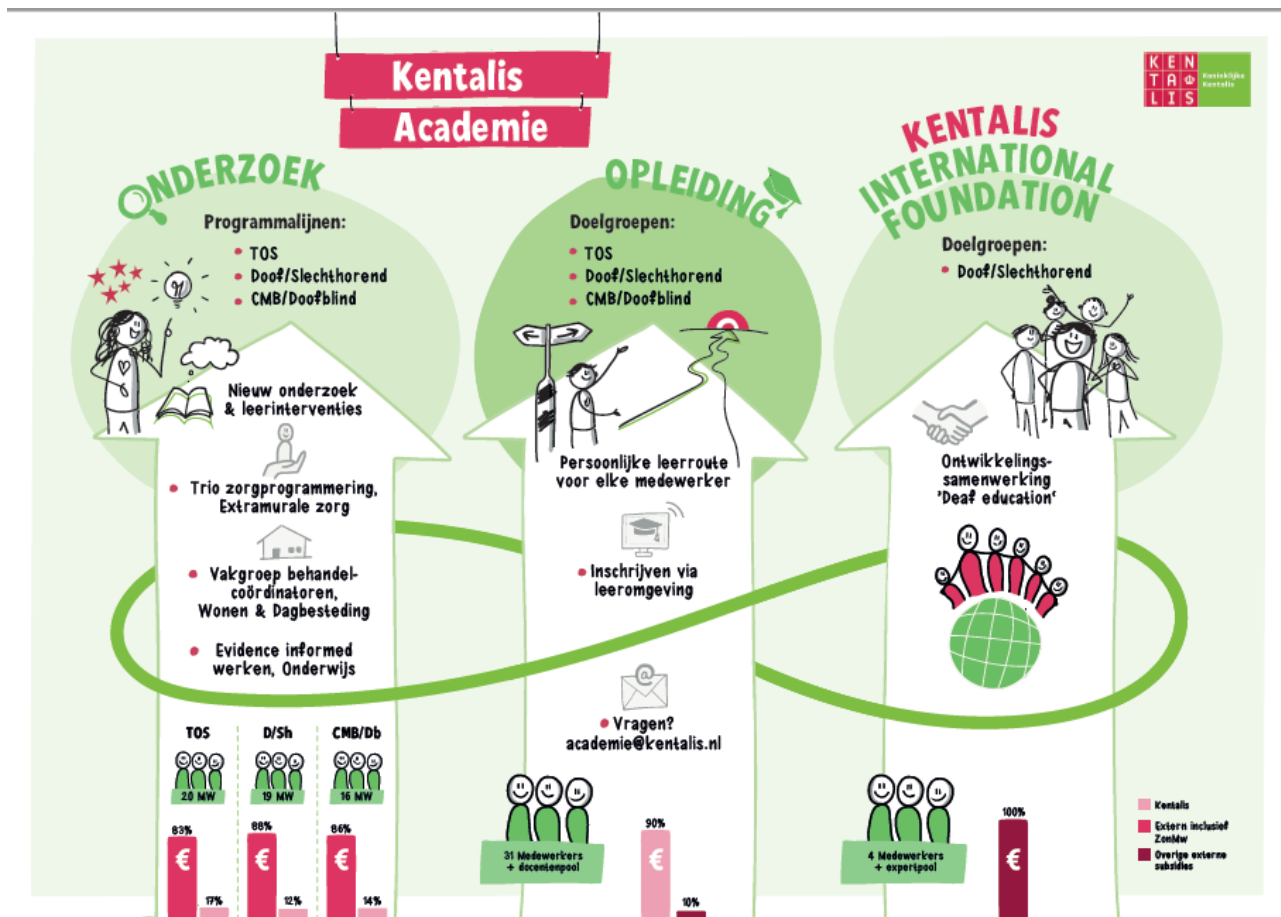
Kentalis
Academie

KEN
TA
LIS
Koninklijke Kentalis

ONDERZOEK

Programmalijnen:
• TOS
• Doof/Slechthorend
• CMB/Doofblind

Nieuw onderzoek & leerinterventies

• Trio zorgprogrammering, Extramurale zorg

• Vakgroep behandelcoördinatoren, Wonen & Dagbesteding

• Evidence informed werken, Onderwijs

| TOS | D/Sh | CMB/Db |
|---|---|---|
| 20 MW | 19 MW | 16 MW |
| 83% € 17% | 88% € 12% | 86% € 14% |

OPLEIDING

Doelgroepen:
• TOS
• Doof/Slechthorend
• CMB/Doofblind

Persoonlijke leerroute voor elke medewerker

• Inschrijven via leeromgeving

• Vragen? academie@kentalis.nl

31 Medewerkers + docentenpool

90% € 10%

KENTALIS INTERNATIONAL FOUNDATION

Doelgroepen:
• Doof/Slechthorend

Ontwikkelingssamenwerking 'Deaf education'

4 Medewerkers + expertpool

100% €

Kentalis
Extern inclusief ZonMw
Overige externe subsidies